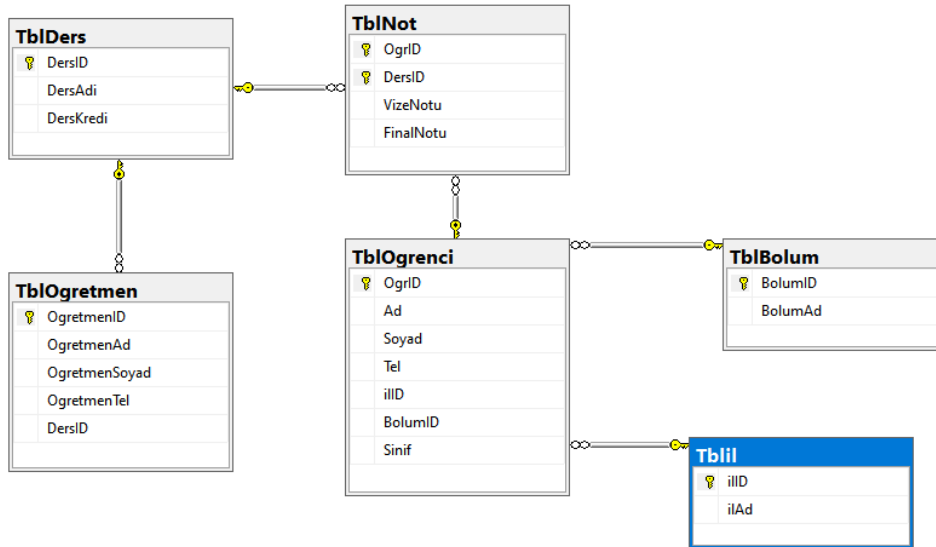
TblDers
DersID
DersAdi
DersKredi

TblNot
OgrID
DersID
VizeNotu
FinalNotu

TblOgretmen
OgretmenID
OgretmenAd
OgretmenSoyad
OgretmenTel
DersID

TblOgrenci
OgrID
Ad
Soyad
Tel
ilID
BolumID
Sinif

TblBolum
BolumID
BolumAd

Tblil
ilID
ilAd